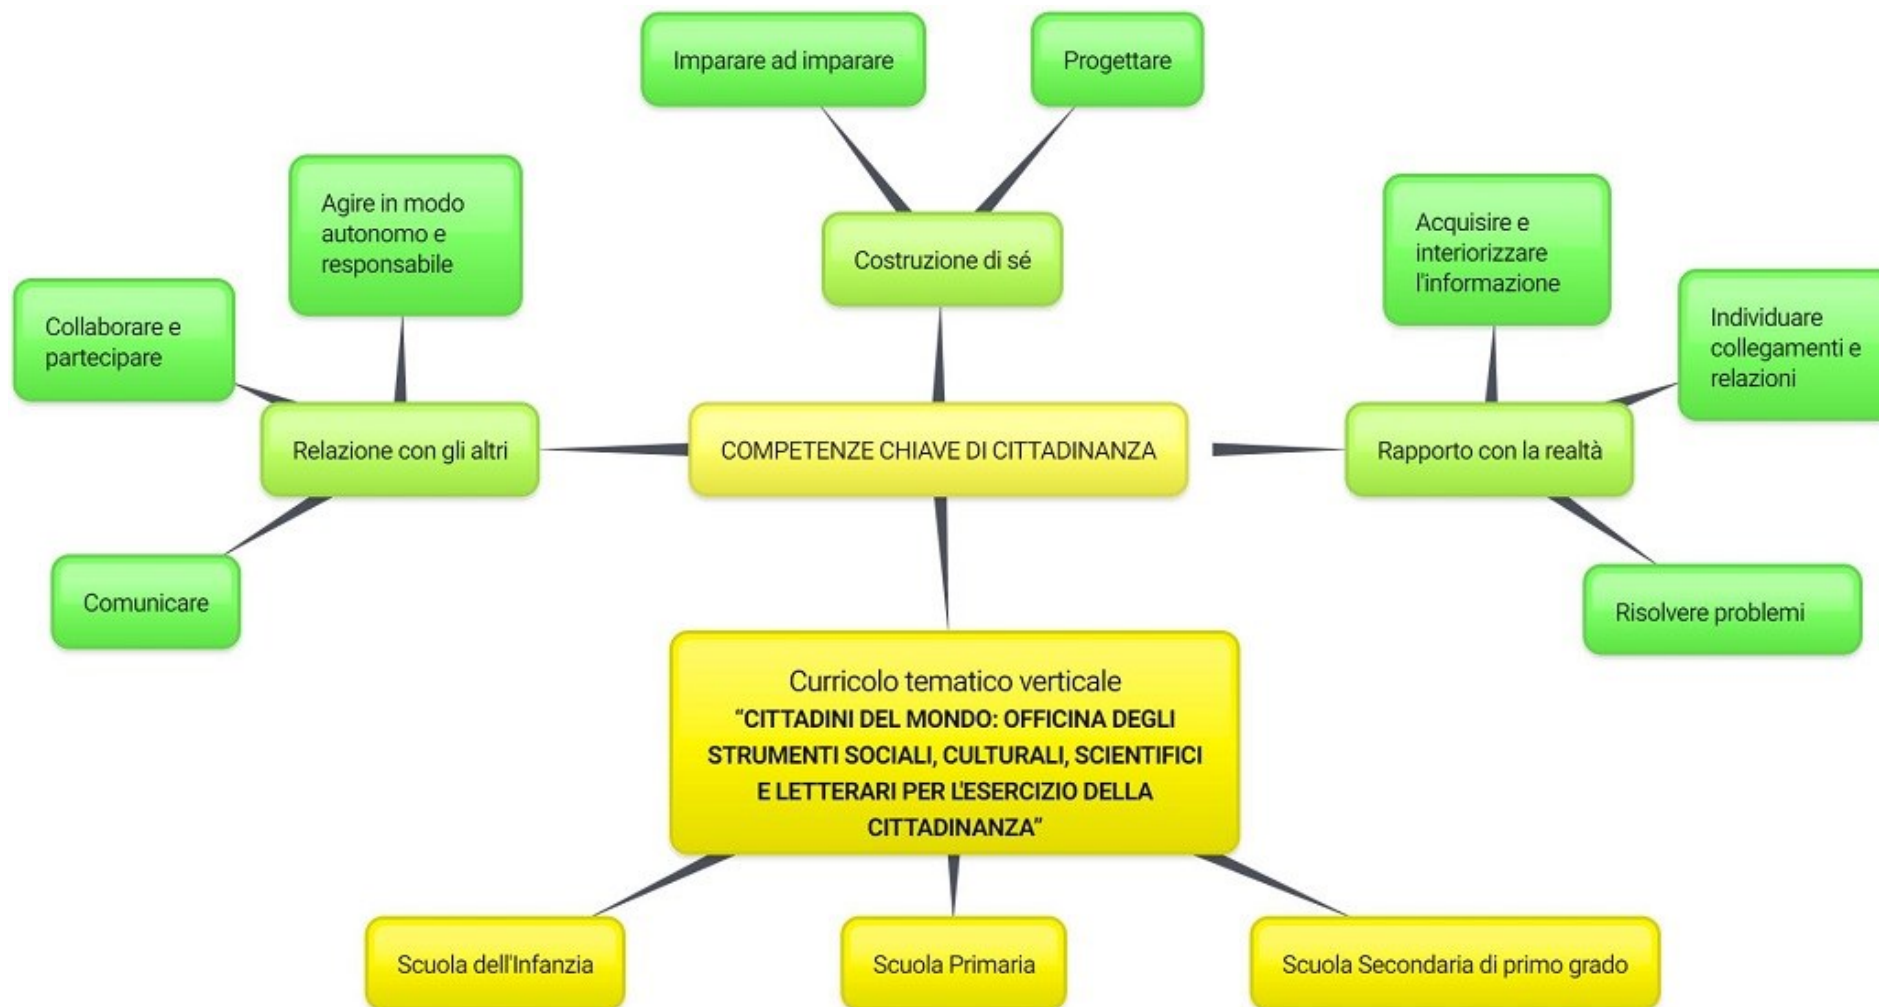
Imparare ad imparare

Progettare

Agire in modo autonomo e responsabile

Costruzione di sé

Acquisire e interiorizzare l'informazione

Collaborare e partecipare

Individuare collegamenti e relazioni

Relazione con gli altri

COMPETENZE CHIAVE DI CITTADINANZA

Rapporto con la realtà

Comunicare

Risolvere problemi

Curricolo tematico verticale
"CITTADINI DEL MONDO: OFFICINA DEGLI STRUMENTI SOCIALI, CULTURALI, SCIENTIFICI E LETTERARI PER L'ESERCIZIO DELLA CITTADINANZA"

Scuola dell'Infanzia

Scuola Primaria

Scuola Secondaria di primo grado